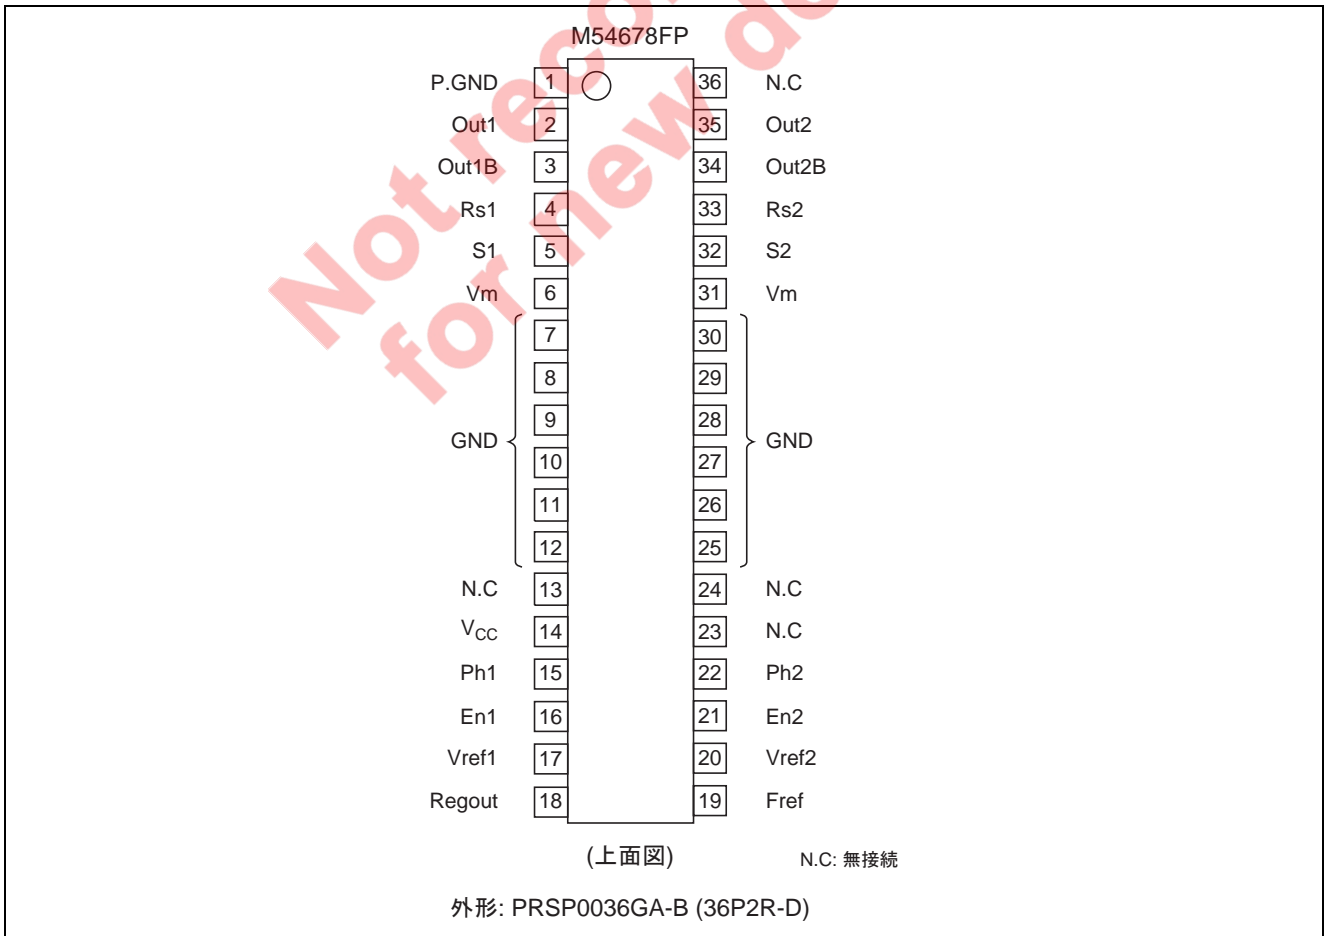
Not recommended for new design

M54678FP

| | | | |
|---|---|---|---|
| P.GND | 1 | 36 | N.C |
| Out1 | 2 | 35 | Out2 |
| Out1B | 3 | 34 | Out2B |
| Rs1 | 4 | 33 | Rs2 |
| S1 | 5 | 32 | S2 |
| Vm | 6 | 31 | Vm |
| GND | 7 | 30 | GND |
| GND | 8 | 29 | GND |
| GND | 9 | 28 | GND |
| GND | 10 | 27 | GND |
| GND | 11 | 26 | GND |
| GND | 12 | 25 | GND |
| N.C | 13 | 24 | N.C |
| $V_{CC}$ | 14 | 23 | N.C |
| Ph1 | 15 | 22 | Ph2 |
| En1 | 16 | 21 | En2 |
| Vref1 | 17 | 20 | Vref2 |
| Regout | 18 | 19 | Fref |

(上面図)

N.C: 無接続

外形: PRSP0036GA-B (36P2R-D)